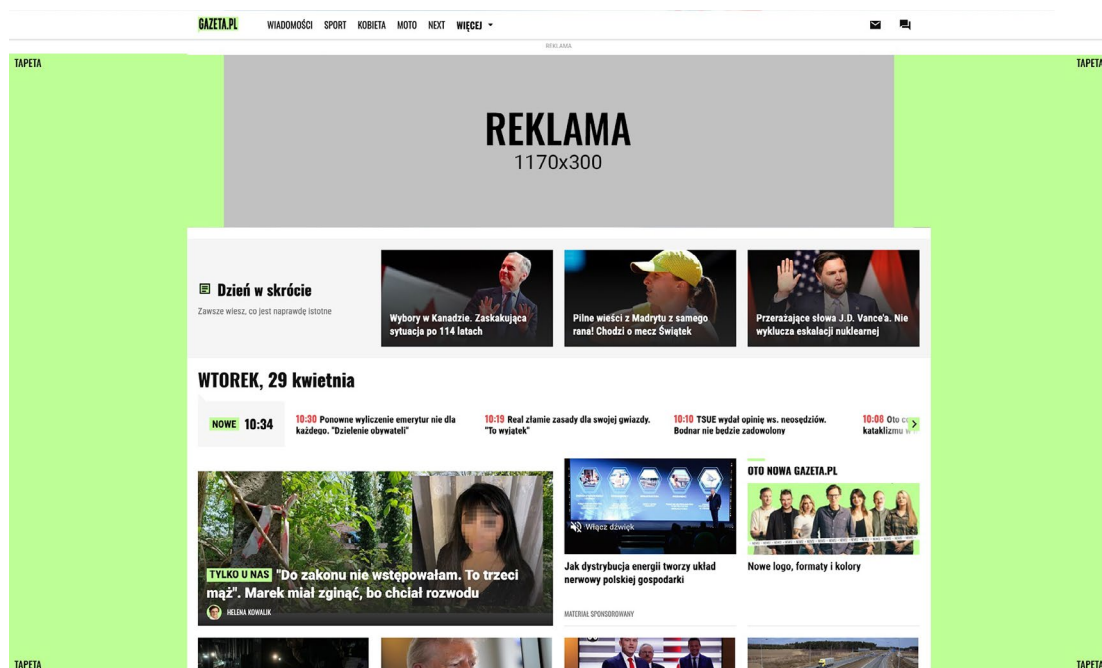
GAZETA.PL WIADOMOŚCI SPORT KOBIETA MOTO NEXT WIĘCEJ

REKLAMA

TAPETA

TAPETA

REKLAMA
1170x300

Dzień w skrócie
Zawsze wiesz, co jest naprawdę istotne

Wybory w Kanadzie. Zaskakująca sytuacja po 114 latach

Pilne wieści z Madrytu z samego rana! Chodzi o mecz Świątek

Przerażające słowa J.D. Vance'a. Nie wyklucza eskalacji nuklearnej

WTOREK, 29 kwietnia

NOWE 10:34

10:30 Ponowne wyliczenie emerytur nie dla każdego. "Dzielenie obywateli"

10:19 Real złamie zasady dla swojej gwiazdy. "To wyjątek"

10:10 TSUE wydał opinię ws. neosędziów. Bodnar nie będzie zadowolony

10:08 Oto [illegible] kataklizmu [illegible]

TYLKO U NAS "Do zakonu nie wstępowałam. To trzeci mąż". Marek miał zginąć, bo chciał rozwodu

HELENA KOWALIK

Włącz dźwięk

Jak dystrybucja energii tworzy układ nerwowy polskiej gospodarki

MATERIAŁ SPONSOROWANY

OTO NOWA GAZETA.PL

Nowe logo, formaty i kolory

TAPETA

TAPETA